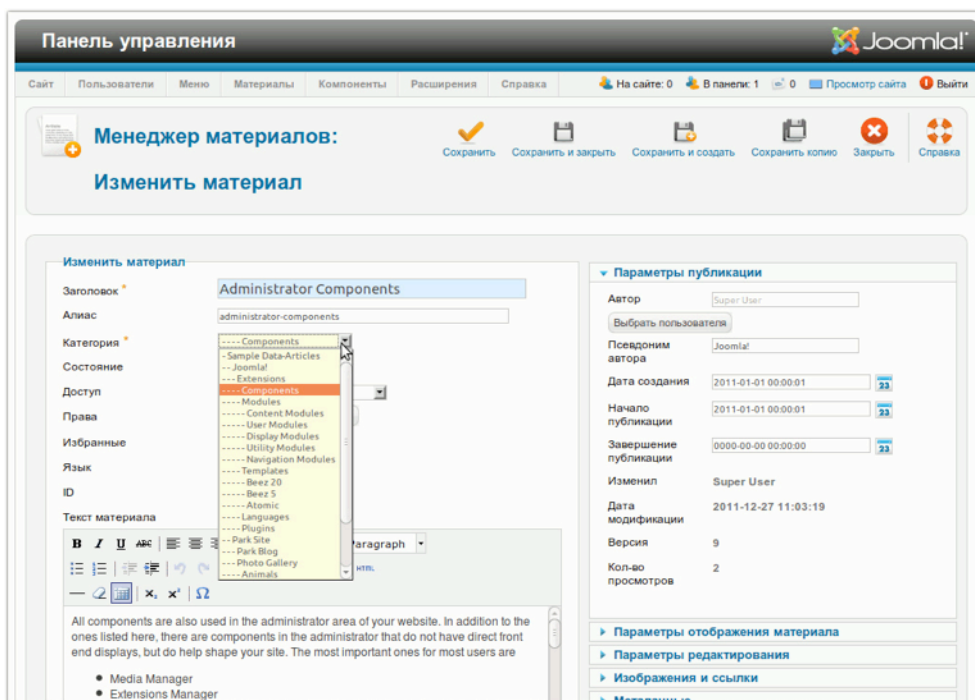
Панель управления

Joomla!

Сайт | Пользователи | Меню | Материалы | Компоненты | Расширения | Справка

На сайте: 0 | В панели: 1 | 0 | Просмотр сайта | Выйти

Менеджер материалов: Изменить материал

Сохранить | Сохранить и закрыть | Сохранить и создать | Сохранить копию | Закрыть | Справка

Изменить материал

Заголовок * Administrator Components

Алиас administrator-components

Категория * ---- Components

Состояние

Доступ

Права

Избранные

Язык

ID

Текст материала

- Sample Data-Articles
-- Joomla!
--- Extensions
---- Components
---- Modules
----- Content Modules
----- User Modules
----- Display Modules
----- Utility Modules
----- Navigation Modules
---- Templates
----- Beez 20
----- Beez 5
----- Atomic
---- Languages
---- Plugins
-- Park Site
--- Park Blog
--- Photo Gallery
---- Animals

Paragraph

All components are also used in the administrator area of your website. In addition to the ones listed here, there are components in the administrator that do not have direct front end displays, but do help shape your site. The most important ones for most users are

- Media Manager
- Extensions Manager

Параметры публикации

Автор Super User

Выбрать пользователя

Псевдоним автора Joomla!

Дата создания 2011-01-01 00:00:01

Начало публикации 2011-01-01 00:00:01

Завершение публикации 0000-00-00 00:00:00

Изменил Super User

Дата модификации 2011-12-27 11:03:19

Версия 9

Кол-во просмотров 2

Параметры отображения материала

Параметры редактирования

Изображения и ссылки